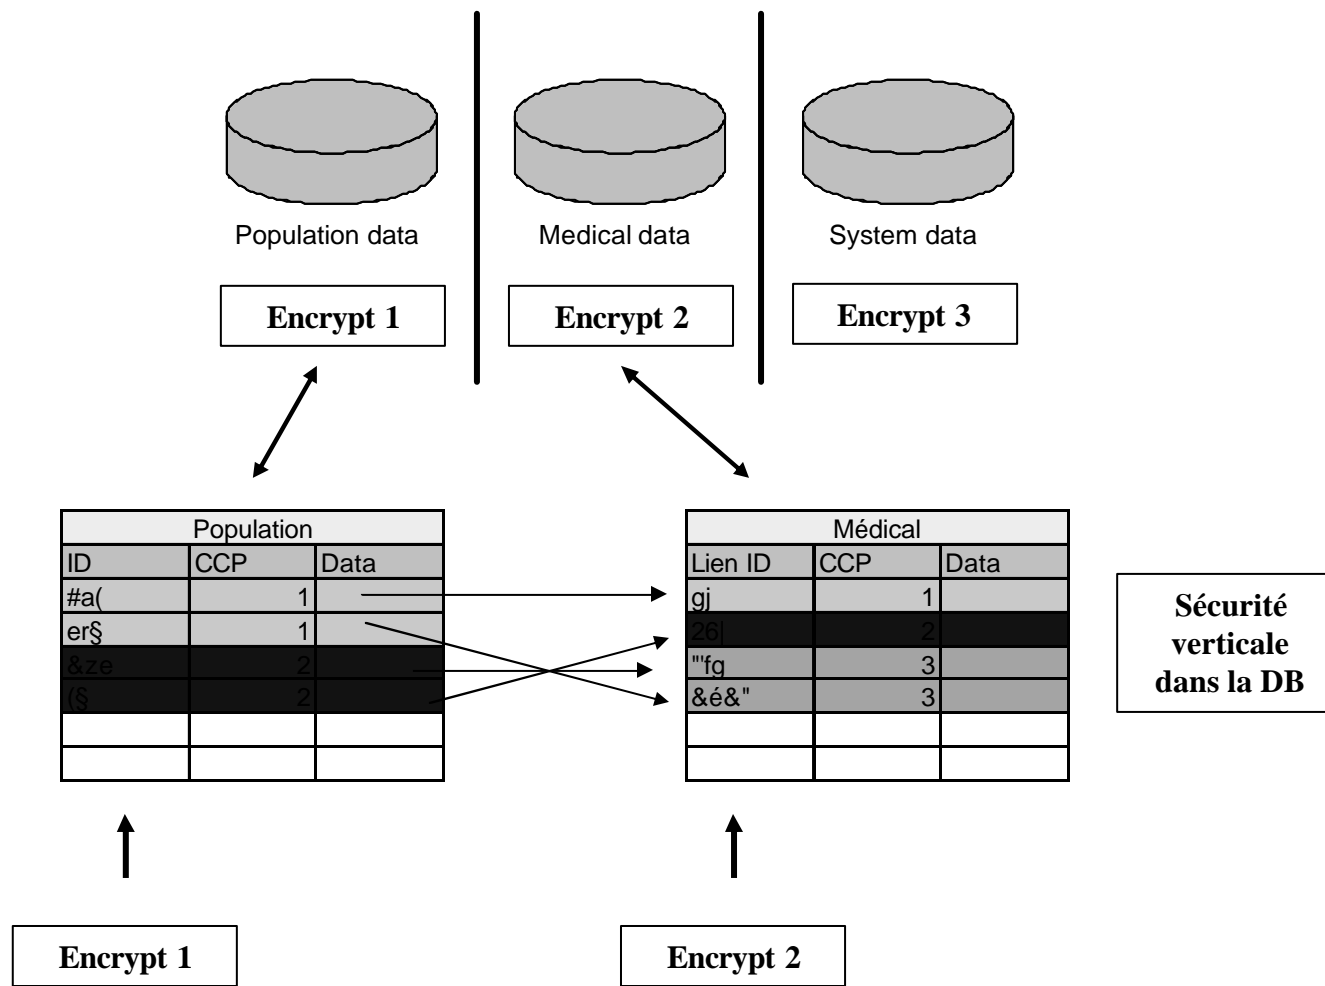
Population data

Medical data

System data

Encrypt 1

Encrypt 2

Encrypt 3

| Population | | |
|---|---|---|
| ID | CCP | Data |
| #a( | 1 | |
| er§ | 1 | |
| &ze | 2 | |
| (§ | 2 | |
| | | |
| | | |

| Médical | | |
|---|---|---|
| Lien ID | CCP | Data |
| gj | 1 | |
| 26\| | 2 | |
| "fg | 3 | |
| &é&" | 3 | |
| | | |
| | | |

Sécurité verticale dans la DB

Encrypt 1

Encrypt 2